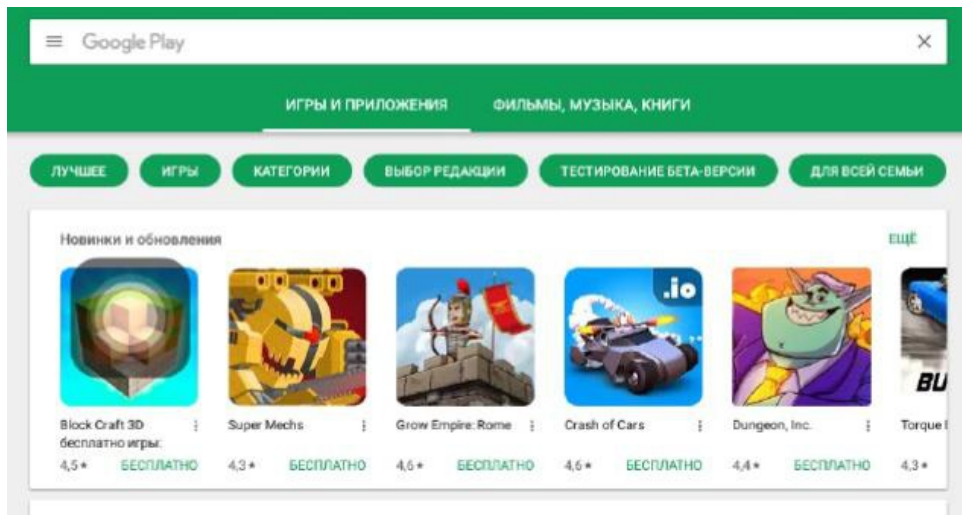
Google Play

ИГРЫ И ПРИЛОЖЕНИЯ ФИЛЬМЫ, МУЗЫКА, КНИГИ

ЛУЧШЕЕ ИГРЫ КАТЕГОРИИ ВЫБОР РЕДАКЦИИ ТЕСТИРОВАНИЕ БЕТА-ВЕРСИИ ДЛЯ ВСЕЙ СЕМЬИ

Новинки и обновления ЕЩЁ

.io

BU

Block Craft 3D бесплатно игры: 4,5 ★ БЕСПЛАТНО

Super Mechs 4,3 ★ БЕСПЛАТНО

Grow Empire: Rome 4,6 ★ БЕСПЛАТНО

Crash of Cars 4,6 ★ БЕСПЛАТНО

Dungeon, Inc. 4,4 ★ БЕСПЛАТНО

Torque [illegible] 4,3 ★